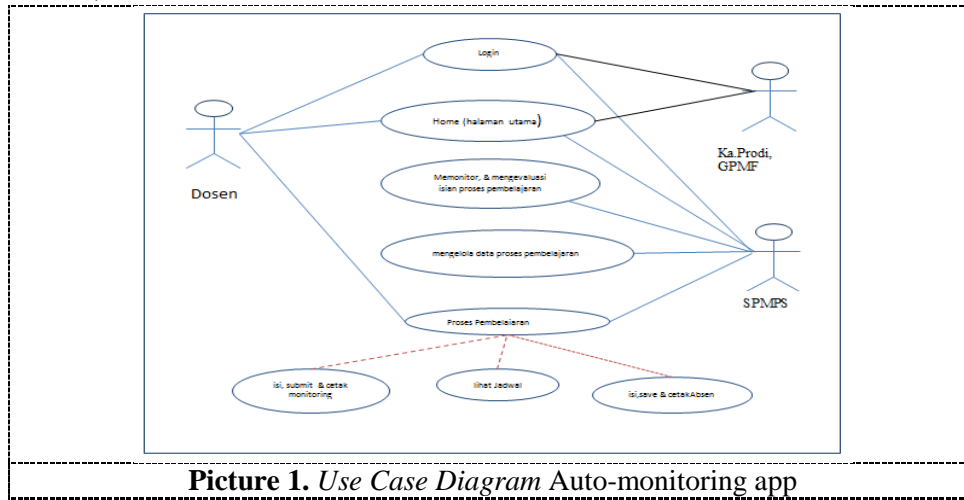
Login

Dosen

Home (halaman utama)

Ka.Prodi, GPMF

Memonitor, & mengevaluasi isian proses pembelajaran

mengelola data proses pembelajaran

SPMPS

Proses Pembelajaran

isi, submit & cetak monitoring

lihat Jadwal

isi,save & cetakAbsen

**Picture 1.** *Use Case Diagram* Auto-monitoring app